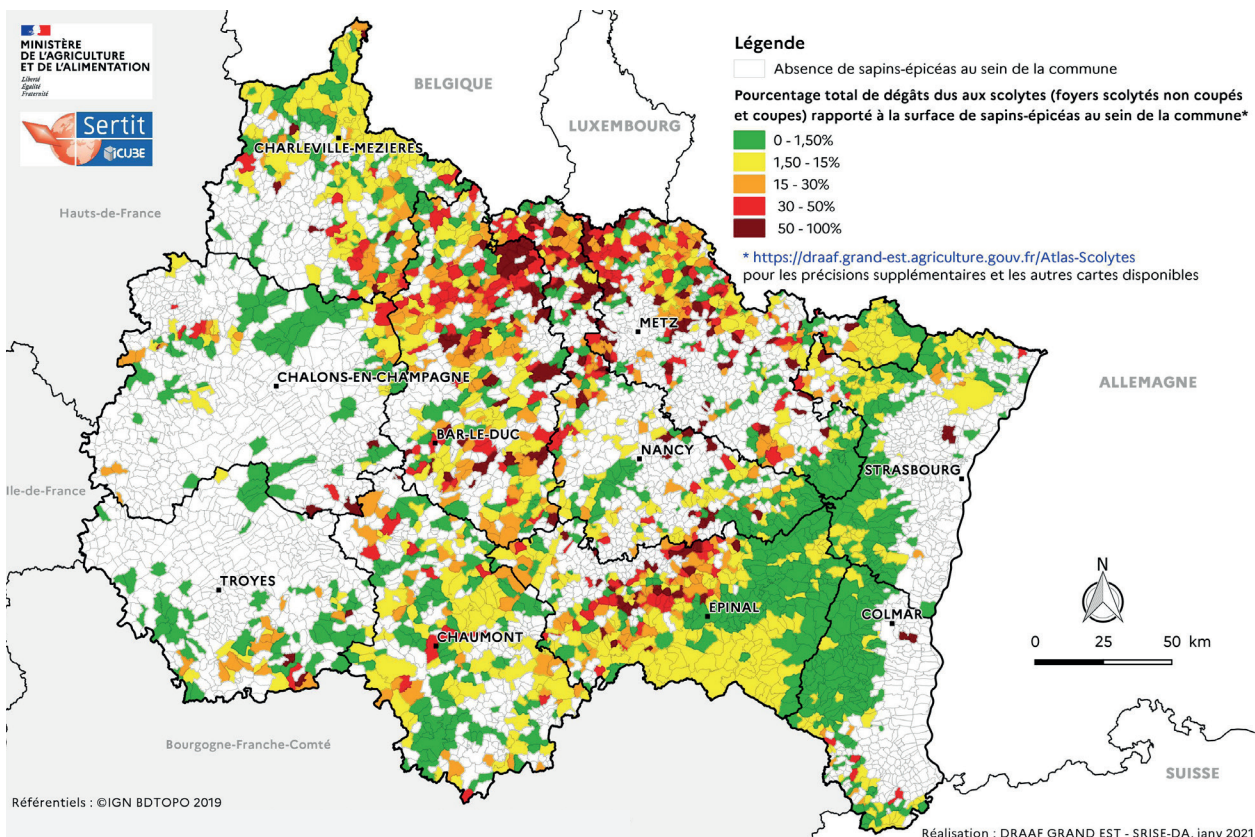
MINISTÈRE DE L'AGRICULTURE ET DE L'ALIMENTATION
Liberté Égalité Fraternité

Sertit
ICUBE

Légende
Absence de sapins-épicéas au sein de la commune
Pourcentage total de dégâts dus aux scolytes (foyers scolytés non coupés et coupes) rapporté à la surface de sapins-épicéas au sein de la commune*
0 - 1,50%
1,50 - 15%
15 - 30%
30 - 50%
50 - 100%
* https://draaf.grand-est.agriculture.gouv.fr/Atlas-Scolytes
pour les précisions supplémentaires et les autres cartes disponibles

BELGIQUE
LUXEMBOURG
CHARLEVILLE-MEZIERES
Hauts-de-France
METZ
CHALONS-EN-CHAMPAGNE
ALLEMAGNE
BAR-LE-DUC
NANCY
STRASBOURG
Ile-de-France
TROYES
EPINAL
COLMAR
CHAUMONT
N
0 25 50 km
Bourgogne-Franche-Comté
SUISSE

Référentiels : ©IGN BDTOPO 2019
Réalisation : DRAAF GRAND EST - SRISE-DA, janv 2021